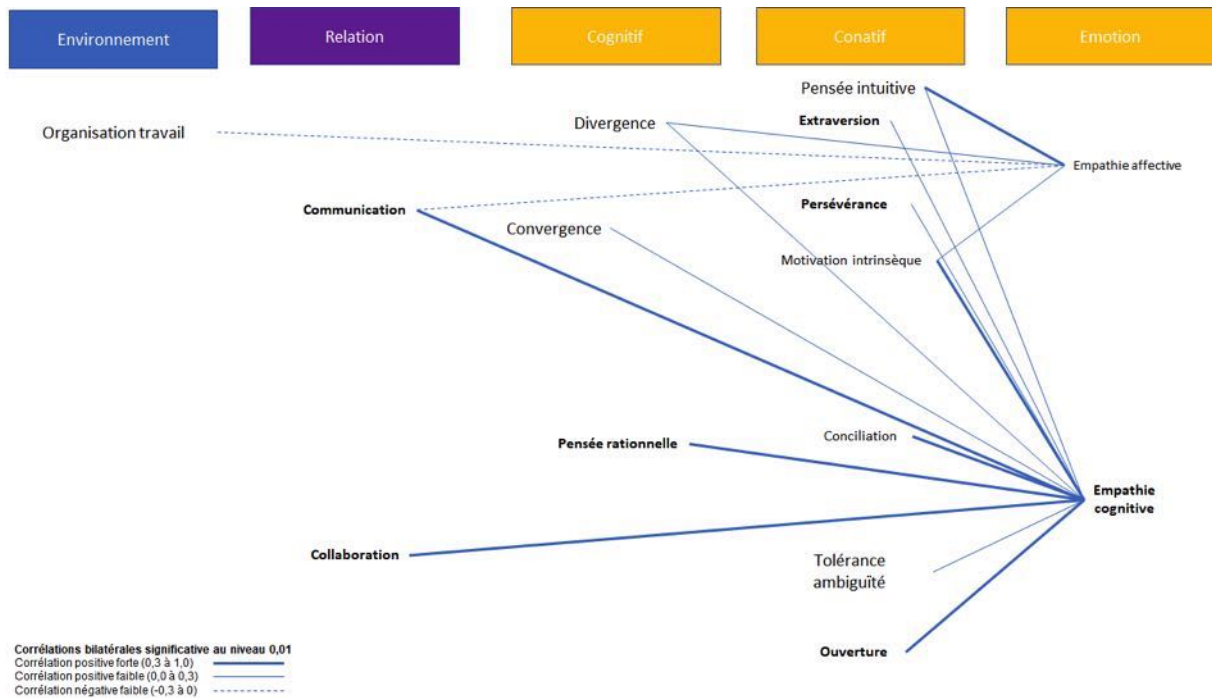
Environnement

Relation

Cognitif

Conatif

Emotion

Pensée intuitive

Organisation travail

Divergence

Extraversion

Empathie affective

Communication

Persévérance

Convergence

Motivation intrinsèque

Conciliation

Pensée rationnelle

Empathie cognitive

Collaboration

Tolérance ambiguïté

Ouverture

Corrélations bilatérales significative au niveau 0,01
Corrélation positive forte (0,3 à 1,0)
Corrélation positive faible (0,0 à 0,3)
Corrélation négative faible (-0,3 à 0)